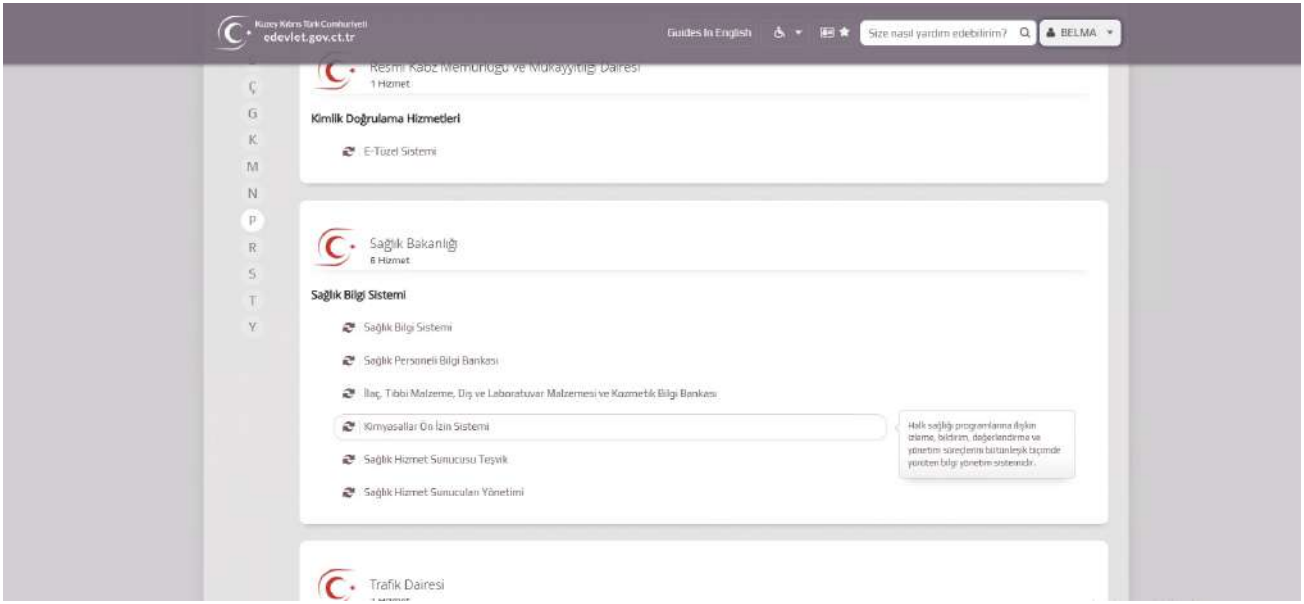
Kuzey Kıbrıs Türk Cumhuriyeti
edevlet.gov.ct.tr

Guides In English

Size nasıl yardım edebilirim?

BELMA

Ç
G
K
M
N
P
R
S
T
Y

Resmi Kabz Memurluğu ve Mukayyitliği Dairesi
1 Hizmet

Kimlik Doğrulama Hizmetleri

E-Tüzel Sistemi

Sağlık Bakanlığı
6 Hizmet

Sağlık Bilgi Sistemi

Sağlık Bilgi Sistemi

Sağlık Personeli Bilgi Bankası

İlaç, Tıbbi Malzeme, Diş ve Laboratuvar Malzemesi ve Kozmetik Bilgi Bankası

Kimyasallar Ön İzin Sistemi

Halk sağlığı programlarına ilişkin izleme, bildirim, değerlendirme ve yönetim süreçlerini bütünleşik biçimde yöneten bilgi yönetim sistemidir.

Sağlık Hizmet Sunucusu Teşvik

Sağlık Hizmet Sunucuları Yönetimi

Trafik Dairesi
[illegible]